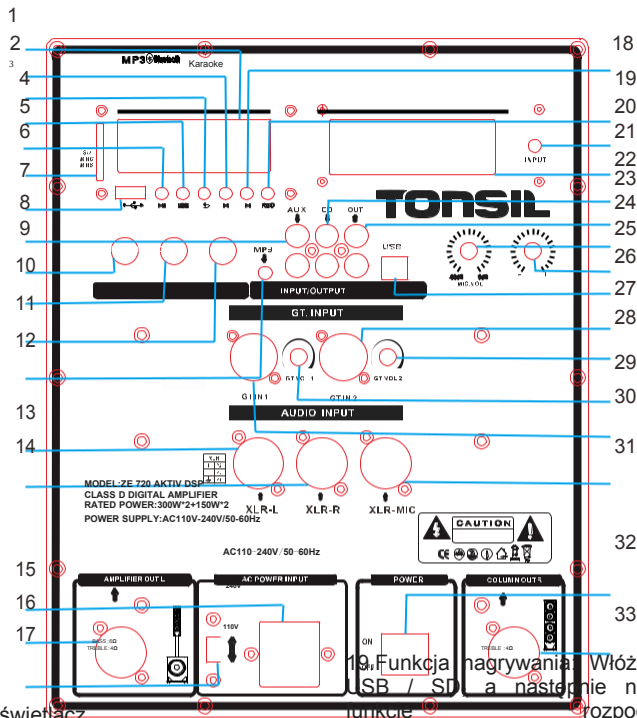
1
2
3
4
5
6
7
8
9
10
11
12
13
14
15
16
17
18
19
20
21
22
23
24
25
26
27
28
29
30
31
32
33

MP3 Bluetooth Karaoke

SD MMC MMS

INPUT

TONSIL

AUX CD OUT

USB

MP3

MIC VOL

INPUT/OUTPUT

GT. INPUT

GT VOL 1 GT VOL 2

GT IN 1 GT IN 2

AUDIO INPUT

XLR-L XLR-R XLR-MIC

MODEL:ZE 720 AKTIV DSP
CLASS D DIGITAL AMPLIFIER
RATED POWER:300W*2+150W*2
POWER SUPPLY:AC110V-240V/50-60Hz

CAUTION

AC110~240V/50~60Hz

AMPLIFIER OUT L

AC POWER INPUT

240V

110V

POWER

ON

OFF

COLUMN OUT R

BASS : 8Ω
TREBLE : 4Ω

TREBLE : 4Ω

19 Funkcja nagrywania: Włóż USB / SD, a następnie n

funkcje

rozpo

świetlacz